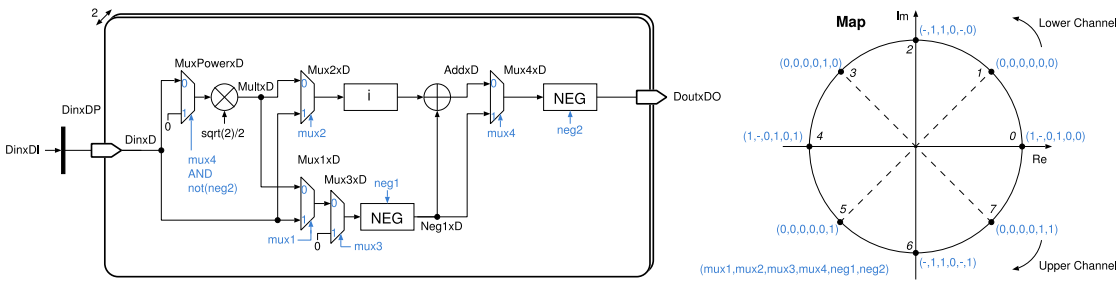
2

MuxPowerxD

0

1

0

sqrt(2)/2

MultxD

Mux2xD

0

1

mux2

i

AddxD

Mux4xD

0

1

mux4

NEG

neg2

DoutxDO

DinxDP

DinxDI

DinxD

mux4
AND
not(neg2)

Mux1xD

0

1

mux1

Mux3xD

0

1

0

mux3

neg1

NEG

Neg1xD

Map

Im

Lower Channel

2

(-,1,1,0,-,0)

3

(0,0,0,0,1,0)

1

(0,0,0,0,0,0)

4

(1,-,0,1,0,1)

0

(1,-,0,1,0,0)

Re

5

(0,0,0,0,0,1)

7

(0,0,0,0,1,1)

6

(-,1,1,0,-,1)

(mux1,mux2,mux3,mux4,neg1,neg2)

Upper Channel